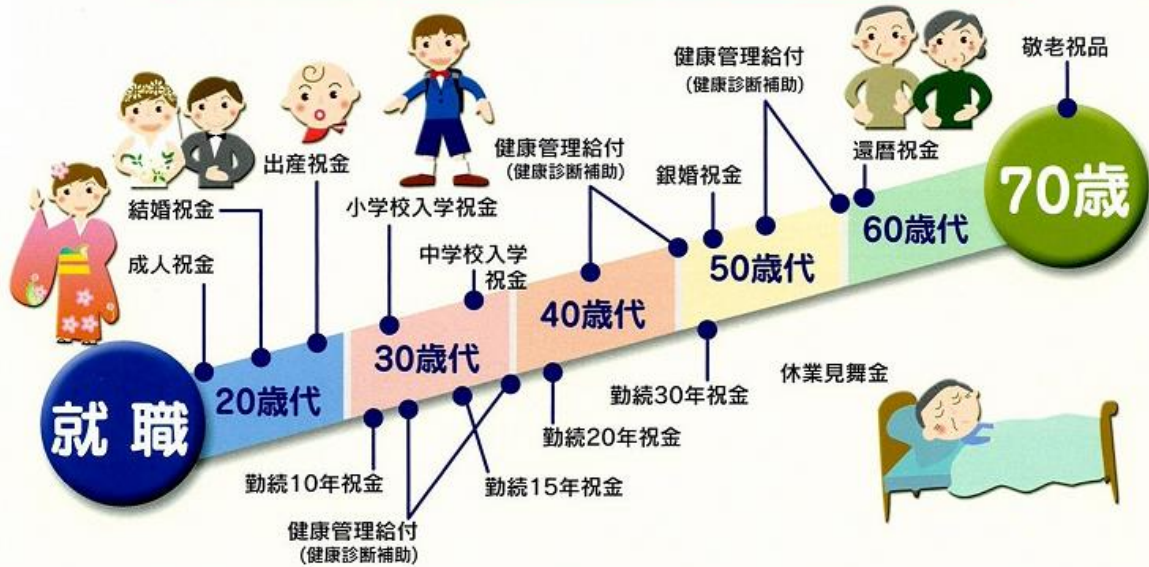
就職

20歳代

30歳代

40歳代

50歳代

60歳代

70歳

成人祝金

結婚祝金

出産祝金

小学校入学祝金

中学校入学祝金

健康管理給付
(健康診断補助)

銀婚祝金

健康管理給付
(健康診断補助)

還暦祝金

敬老祝品

勤続10年祝金

健康管理給付
(健康診断補助)

勤続15年祝金

勤続20年祝金

勤続30年祝金

休業見舞金